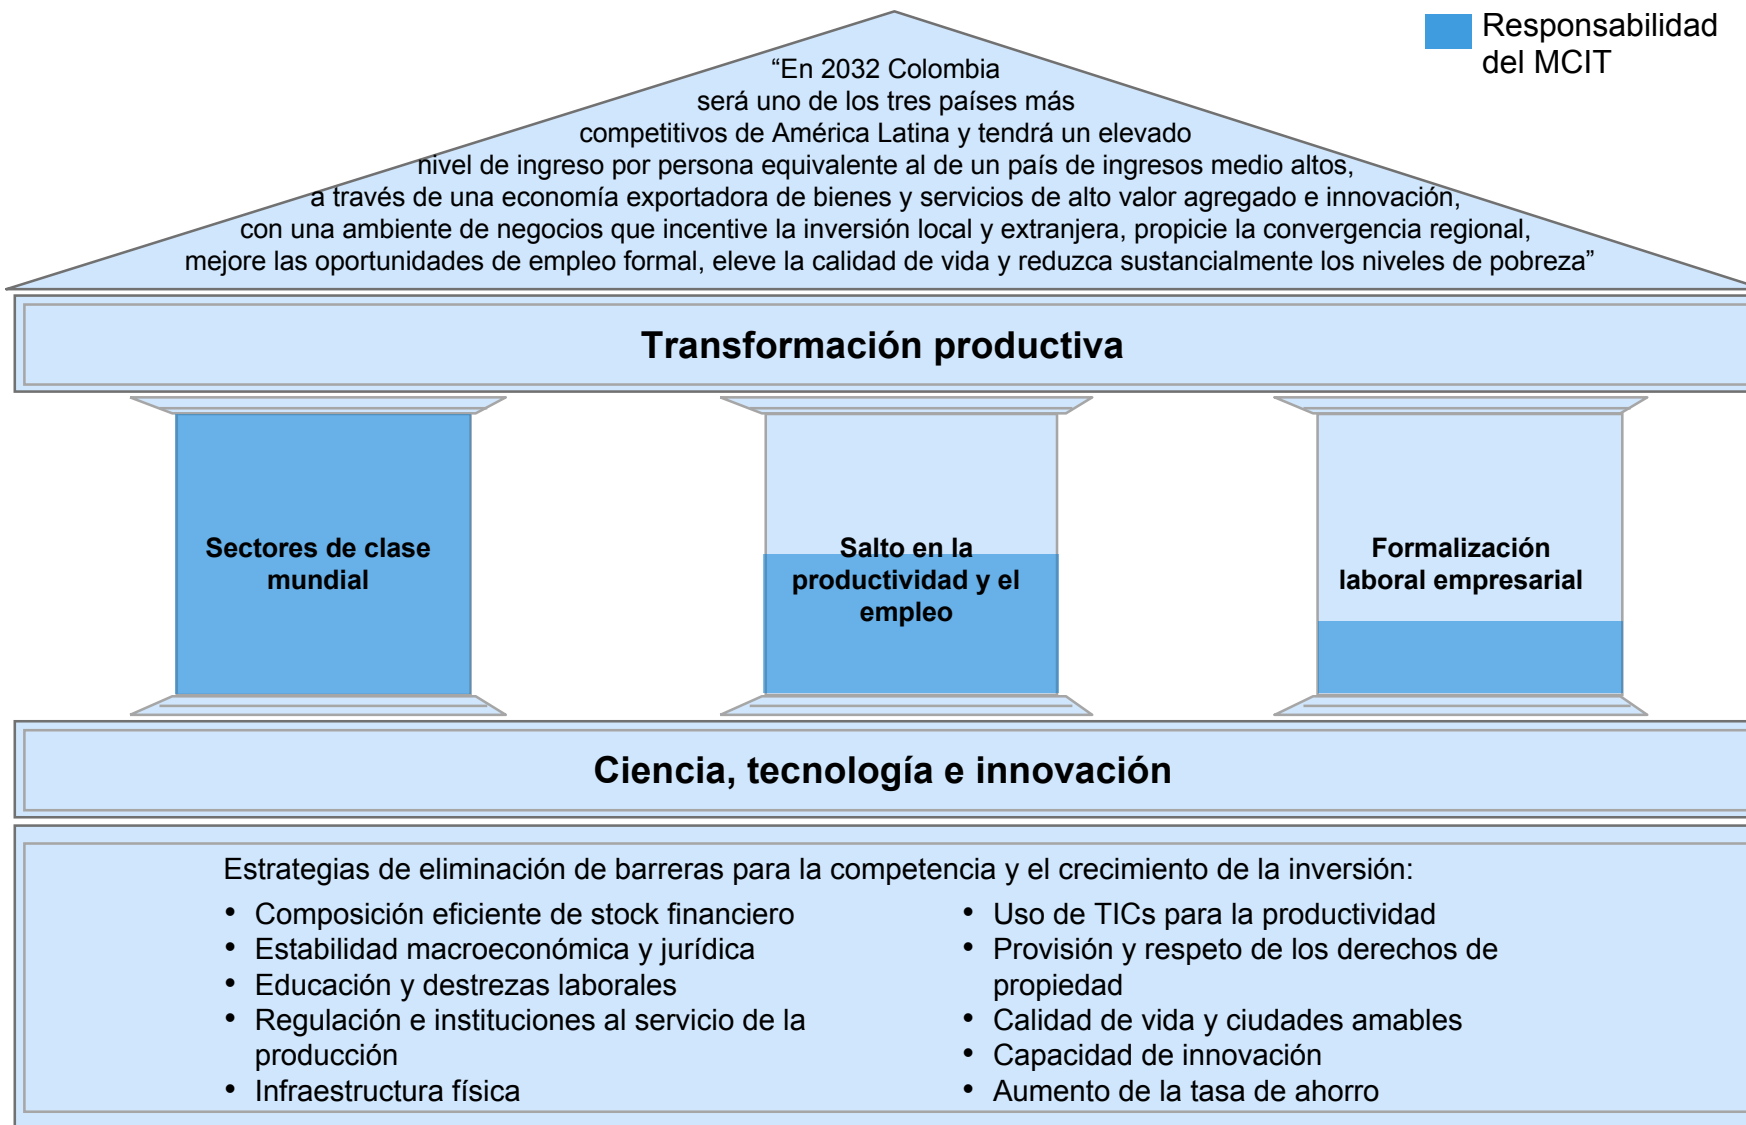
Responsabilidad del MCIT

“En 2032 Colombia será uno de los tres países más competitivos de América Latina y tendrá un elevado nivel de ingreso por persona equivalente al de un país de ingresos medio altos, a través de una economía exportadora de bienes y servicios de alto valor agregado e innovación, con una ambiente de negocios que incentive la inversión local y extranjera, propicie la convergencia regional, mejore las oportunidades de empleo formal, eleve la calidad de vida y reduzca sustancialmente los niveles de pobreza”

Transformación productiva

Sectores de clase mundial

Salto en la productividad y el empleo

Formalización laboral empresarial

Ciencia, tecnología e innovación

Estrategias de eliminación de barreras para la competencia y el crecimiento de la inversión:

- Composición eficiente de stock financiero
- Estabilidad macroeconómica y jurídica
- Educación y destrezas laborales
- Regulación e instituciones al servicio de la producción
- Infraestructura física

- Uso de TICs para la productividad
- Provisión y respeto de los derechos de propiedad
- Calidad de vida y ciudades amables
- Capacidad de innovación
- Aumento de la tasa de ahorro